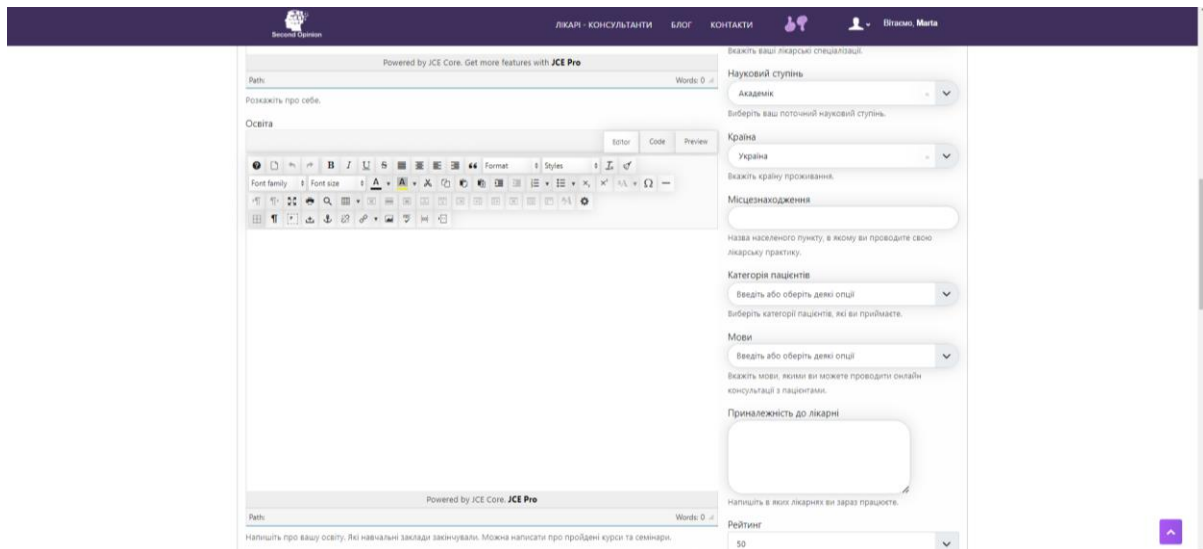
Second Opinion

ЛІКАРІ - КОНСУЛЬТАНТИ БЛОГ КОНТАКТИ Вітаємо, Marta

Powered by JCE Core. Get more features with JCE Pro

Path: Words: 0

Розкажіть про себе.

Освіта

Editor Code Preview

Format Styles

Font family Font size

Powered by JCE Core. JCE Pro

Path: Words: 0

Напишіть про вашу освіту. Які навчальні заклади закінчували. Можна написати про пройдені курси та семінари.

Вкажіть ваші лікарські спеціалізації.

Науковий ступінь

Академік

Виберіть ваш поточний науковий ступінь.

Країна

Україна

Вкажіть країну проживання.

Місцезнаходження

Назва населеного пункту, в якому ви проводите свою лікарську практику.

Категорія пацієнтів

Введіть або оберіть деякі опції

Виберіть категорії пацієнтів, які ви приймаєте.

Мови

Введіть або оберіть деякі опції

Вкажіть мови, якими ви можете проводити онлайн консультації з пацієнтами.

Приналежність до лікарні

Напишіть в яких лікарнях ви зараз працюєте.

Рейтинг

50